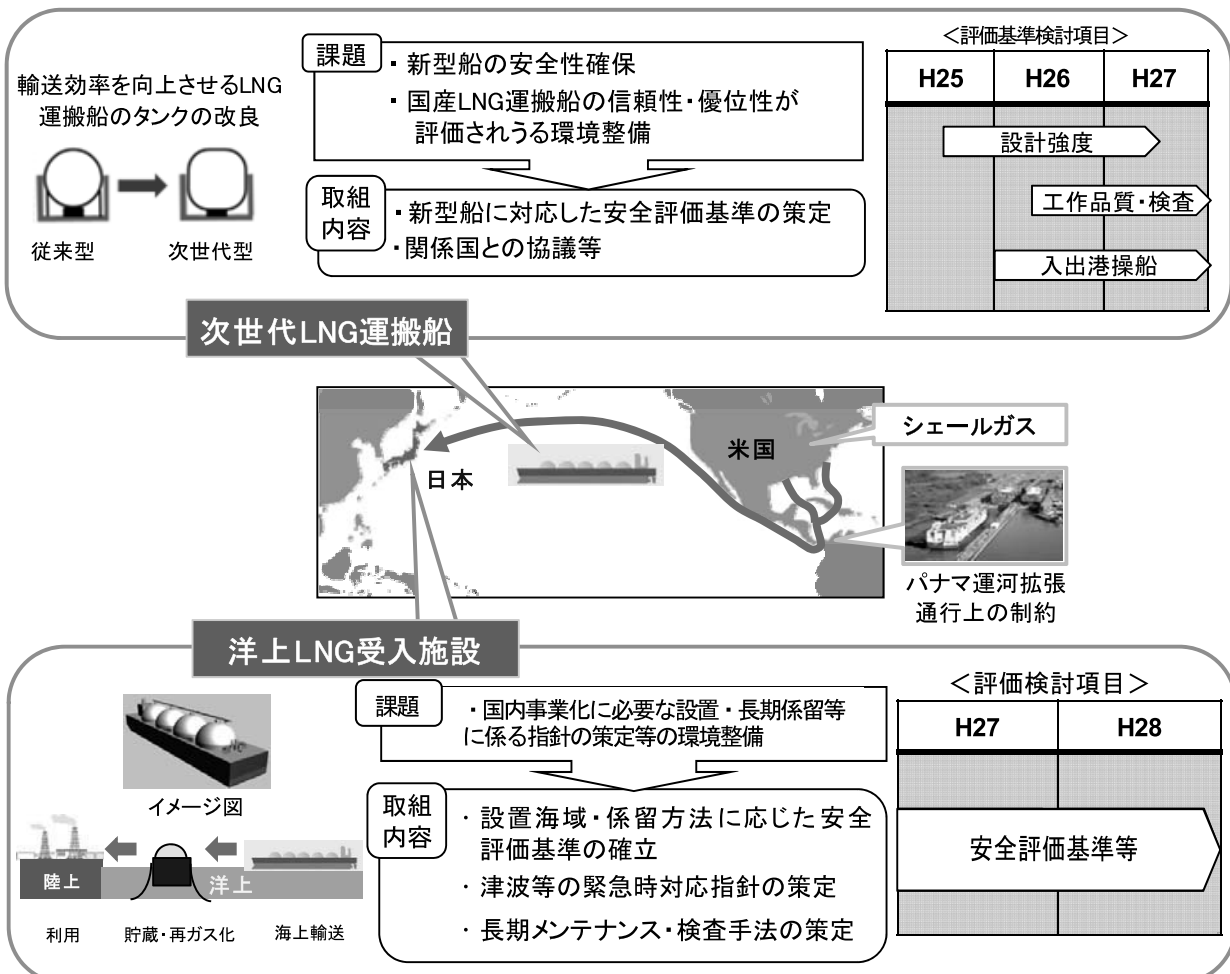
輸送効率を向上させるLNG運搬船のタンクの改良

従来型　次世代型

課題
・新型船の安全性確保
・国産LNG運搬船の信頼性・優位性が評価されうる環境整備

取組内容
・新型船に対応した安全評価基準の策定
・関係国との協議等

<評価基準検討項目>

| H25 | H26 | H27 |
|---|---|---|

設計強度
工作品質・検査
入出港操船

次世代LNG運搬船

日本
米国
シェールガス
パナマ運河拡張通行上の制約

洋上LNG受入施設

イメージ図

陸上　洋上

利用　貯蔵・再ガス化　海上輸送

課題
・国内事業化に必要な設置・長期係留等に係る指針の策定等の環境整備

取組内容
・設置海域・係留方法に応じた安全評価基準の確立
・津波等の緊急時対応指針の策定
・長期メンテナンス・検査手法の策定

<評価検討項目>

| H27 | H28 |
|---|---|

安全評価基準等